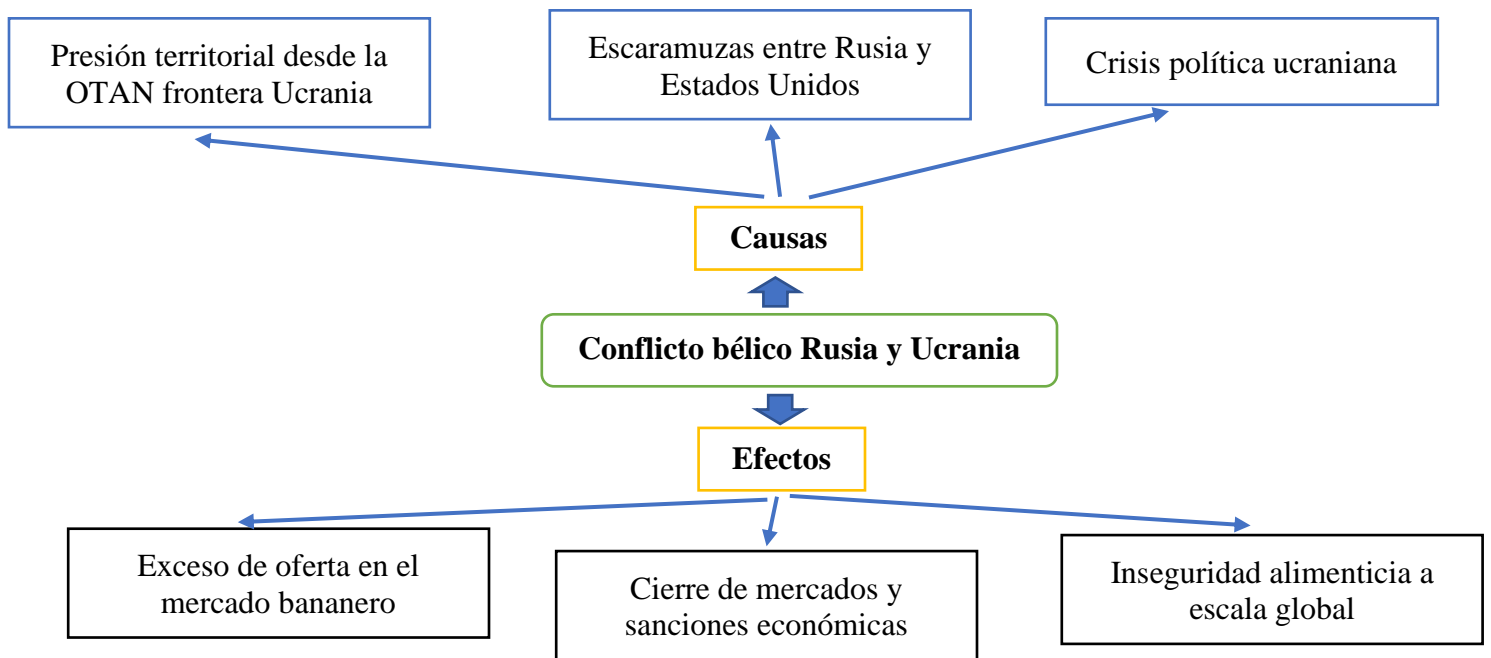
Presión territorial desde la OTAN frontera Ucrania

Escaramuzas entre Rusia y Estados Unidos

Crisis política ucraniana

Causas

Conflicto bélico Rusia y Ucrania

Efectos

Exceso de oferta en el mercado bananero

Cierre de mercados y sanciones económicas

Inseguridad alimenticia a escala global